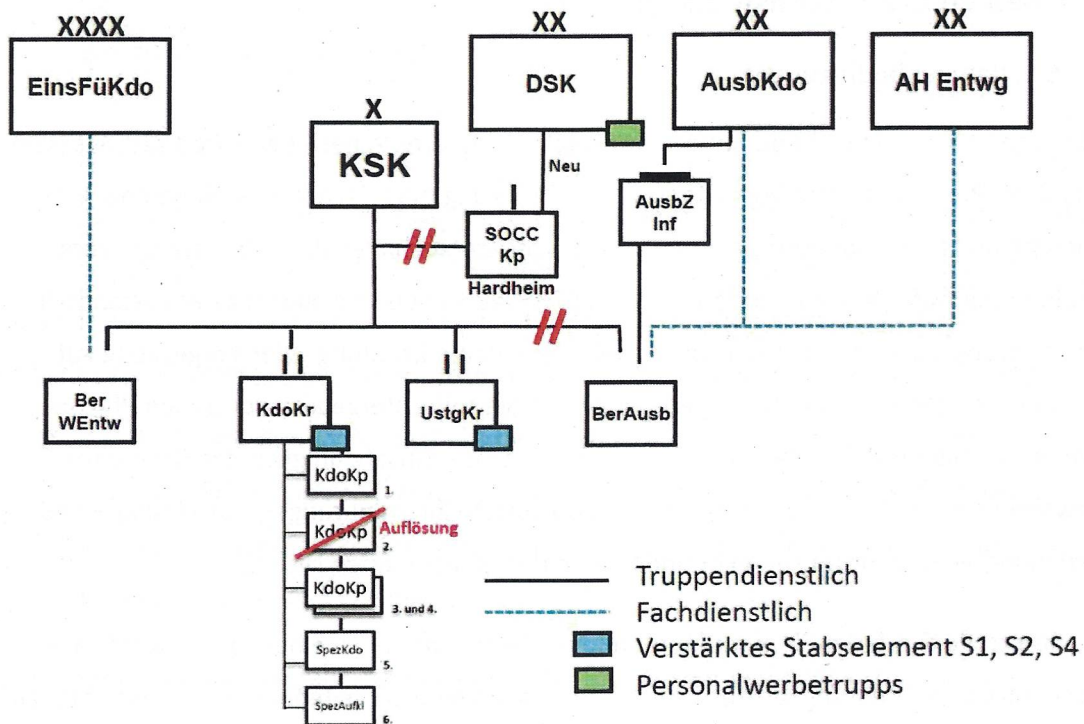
XXXX
EinsFüKdo

XX
DSK

XX
AusbKdo

XX
AH Entwg

X
KSK

Neu

SOCC
Kp
Hardheim

AusbZ
Inf

Ber
WEntw

KdoKr

UstgKr

BerAusb

KdoKp
1.

KdoKp
2.
Auflösung

KdoKp
3. und 4.

SpezKdo
5.

SpezAufkl
6.

Truppendienstlich
Fachdienstlich
Verstärktes Stabselement S1, S2, S4
Personalwerbetrupps